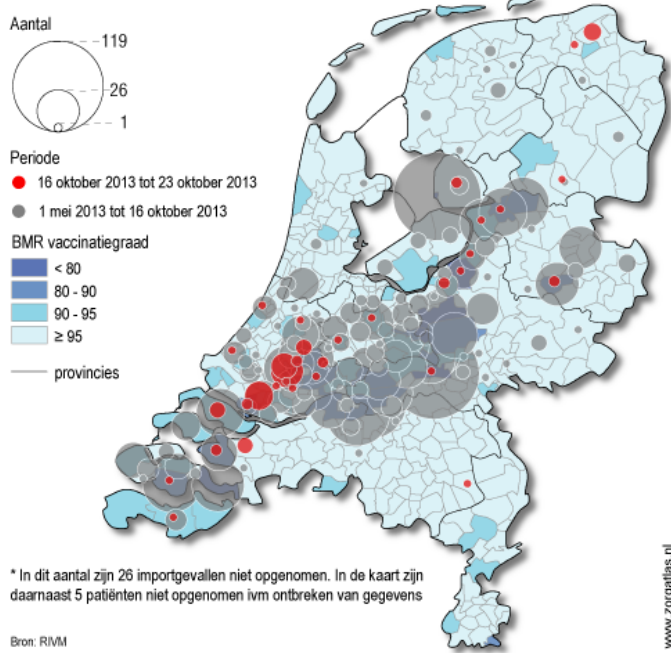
Aantal

119

26

1

Periode

16 oktober 2013 tot 23 oktober 2013

1 mei 2013 tot 16 oktober 2013

BMR vaccinatiegraad

< 80

80 - 90

90 - 95

≥ 95

provincies

* In dit aantal zijn 26 importgevallen niet opgenomen. In de kaart zijn daarnaast 5 patiënten niet opgenomen ivm ontbreken van gegevens

Bron: RIVM

www.zorgatlas.nl